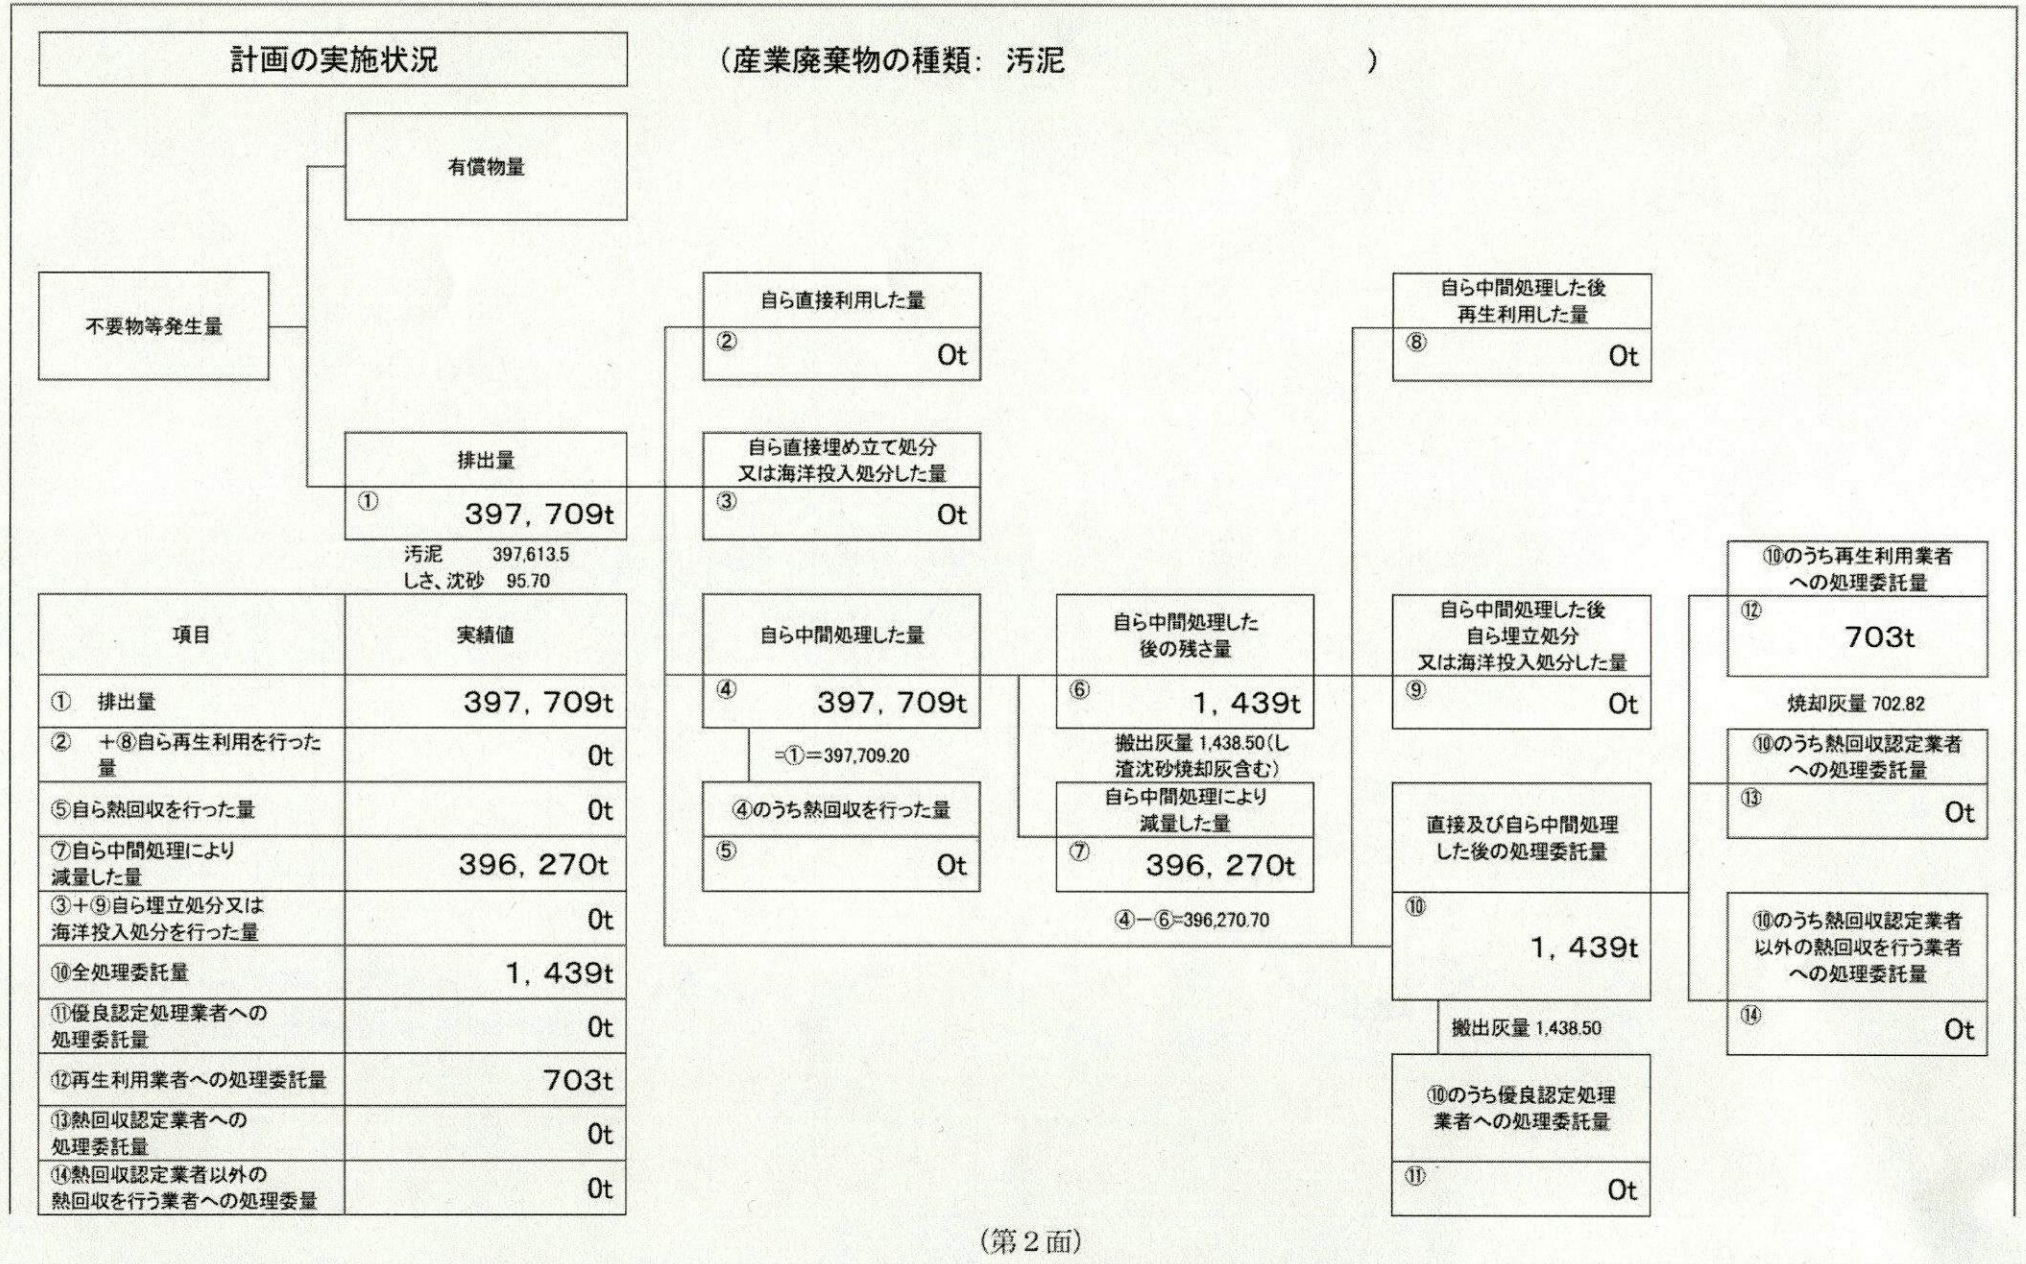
計画の実施状況

（産業廃棄物の種類： 汚泥 ）

有償物量

不要物等発生量

排出量
①
397, 709t

汚泥 397,613.5
しさ、沈砂 95.70

自ら直接利用した量
②
0t

自ら直接埋め立て処分又は海洋投入処分した量
③
0t

自ら中間処理した量
④
397, 709t

=①=397,709.20

④のうち熱回収を行った量
⑤
0t

自ら中間処理した後の残さ量
⑥
1, 439t

搬出灰量 1,438.50(し渣沈砂焼却灰含む)

自ら中間処理により減量した量
⑦
396, 270t

④－⑥=396,270.70

自ら中間処理した後再生利用した量
⑧
0t

自ら中間処理した後自ら埋立処分又は海洋投入処分した量
⑨
0t

直接及び自ら中間処理した後の処理委託量
⑩
1, 439t

搬出灰量 1,438.50

⑩のうち優良認定処理業者への処理委託量
⑪
0t

⑩のうち再生利用業者への処理委託量
⑫
703t

焼却灰量 702.82

⑩のうち熱回収認定業者への処理委託量
⑬
0t

⑩のうち熱回収認定業者以外の熱回収を行う業者への処理委託量
⑭
0t

| 項目 | 実績値 |
|---|---|
| ① 排出量 | 397, 709t |
| ② ＋⑧自ら再生利用を行った量 | 0t |
| ⑤自ら熱回収を行った量 | 0t |
| ⑦自ら中間処理により減量した量 | 396, 270t |
| ③＋⑨自ら埋立処分又は海洋投入処分を行った量 | 0t |
| ⑩全処理委託量 | 1, 439t |
| ⑪優良認定処理業者への処理委託量 | 0t |
| ⑫再生利用業者への処理委託量 | 703t |
| ⑬熱回収認定業者への処理委託量 | 0t |
| ⑭熱回収認定業者以外の熱回収を行う業者への処理委量 | 0t |

（第２面）